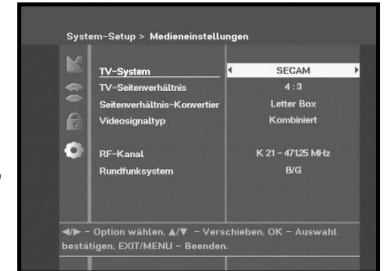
System-Setup > Medieneinstellungen

| TV-System | SECAM |
|---|---|
| TV-Seitenverhältnis | 4 : 3 |
| Seitenverhältnis-Konvertier | Letter Box |
| Videosignaltyp | Kombiniert |
| RF-Kanal | K 21 - 47125 MHz |
| Rundfunksystem | B/G |

◄/► - Option wählen, ▲/▼ - Verschieben, OK - Auswahl bestätigen, EXIT/MENU - Beenden.